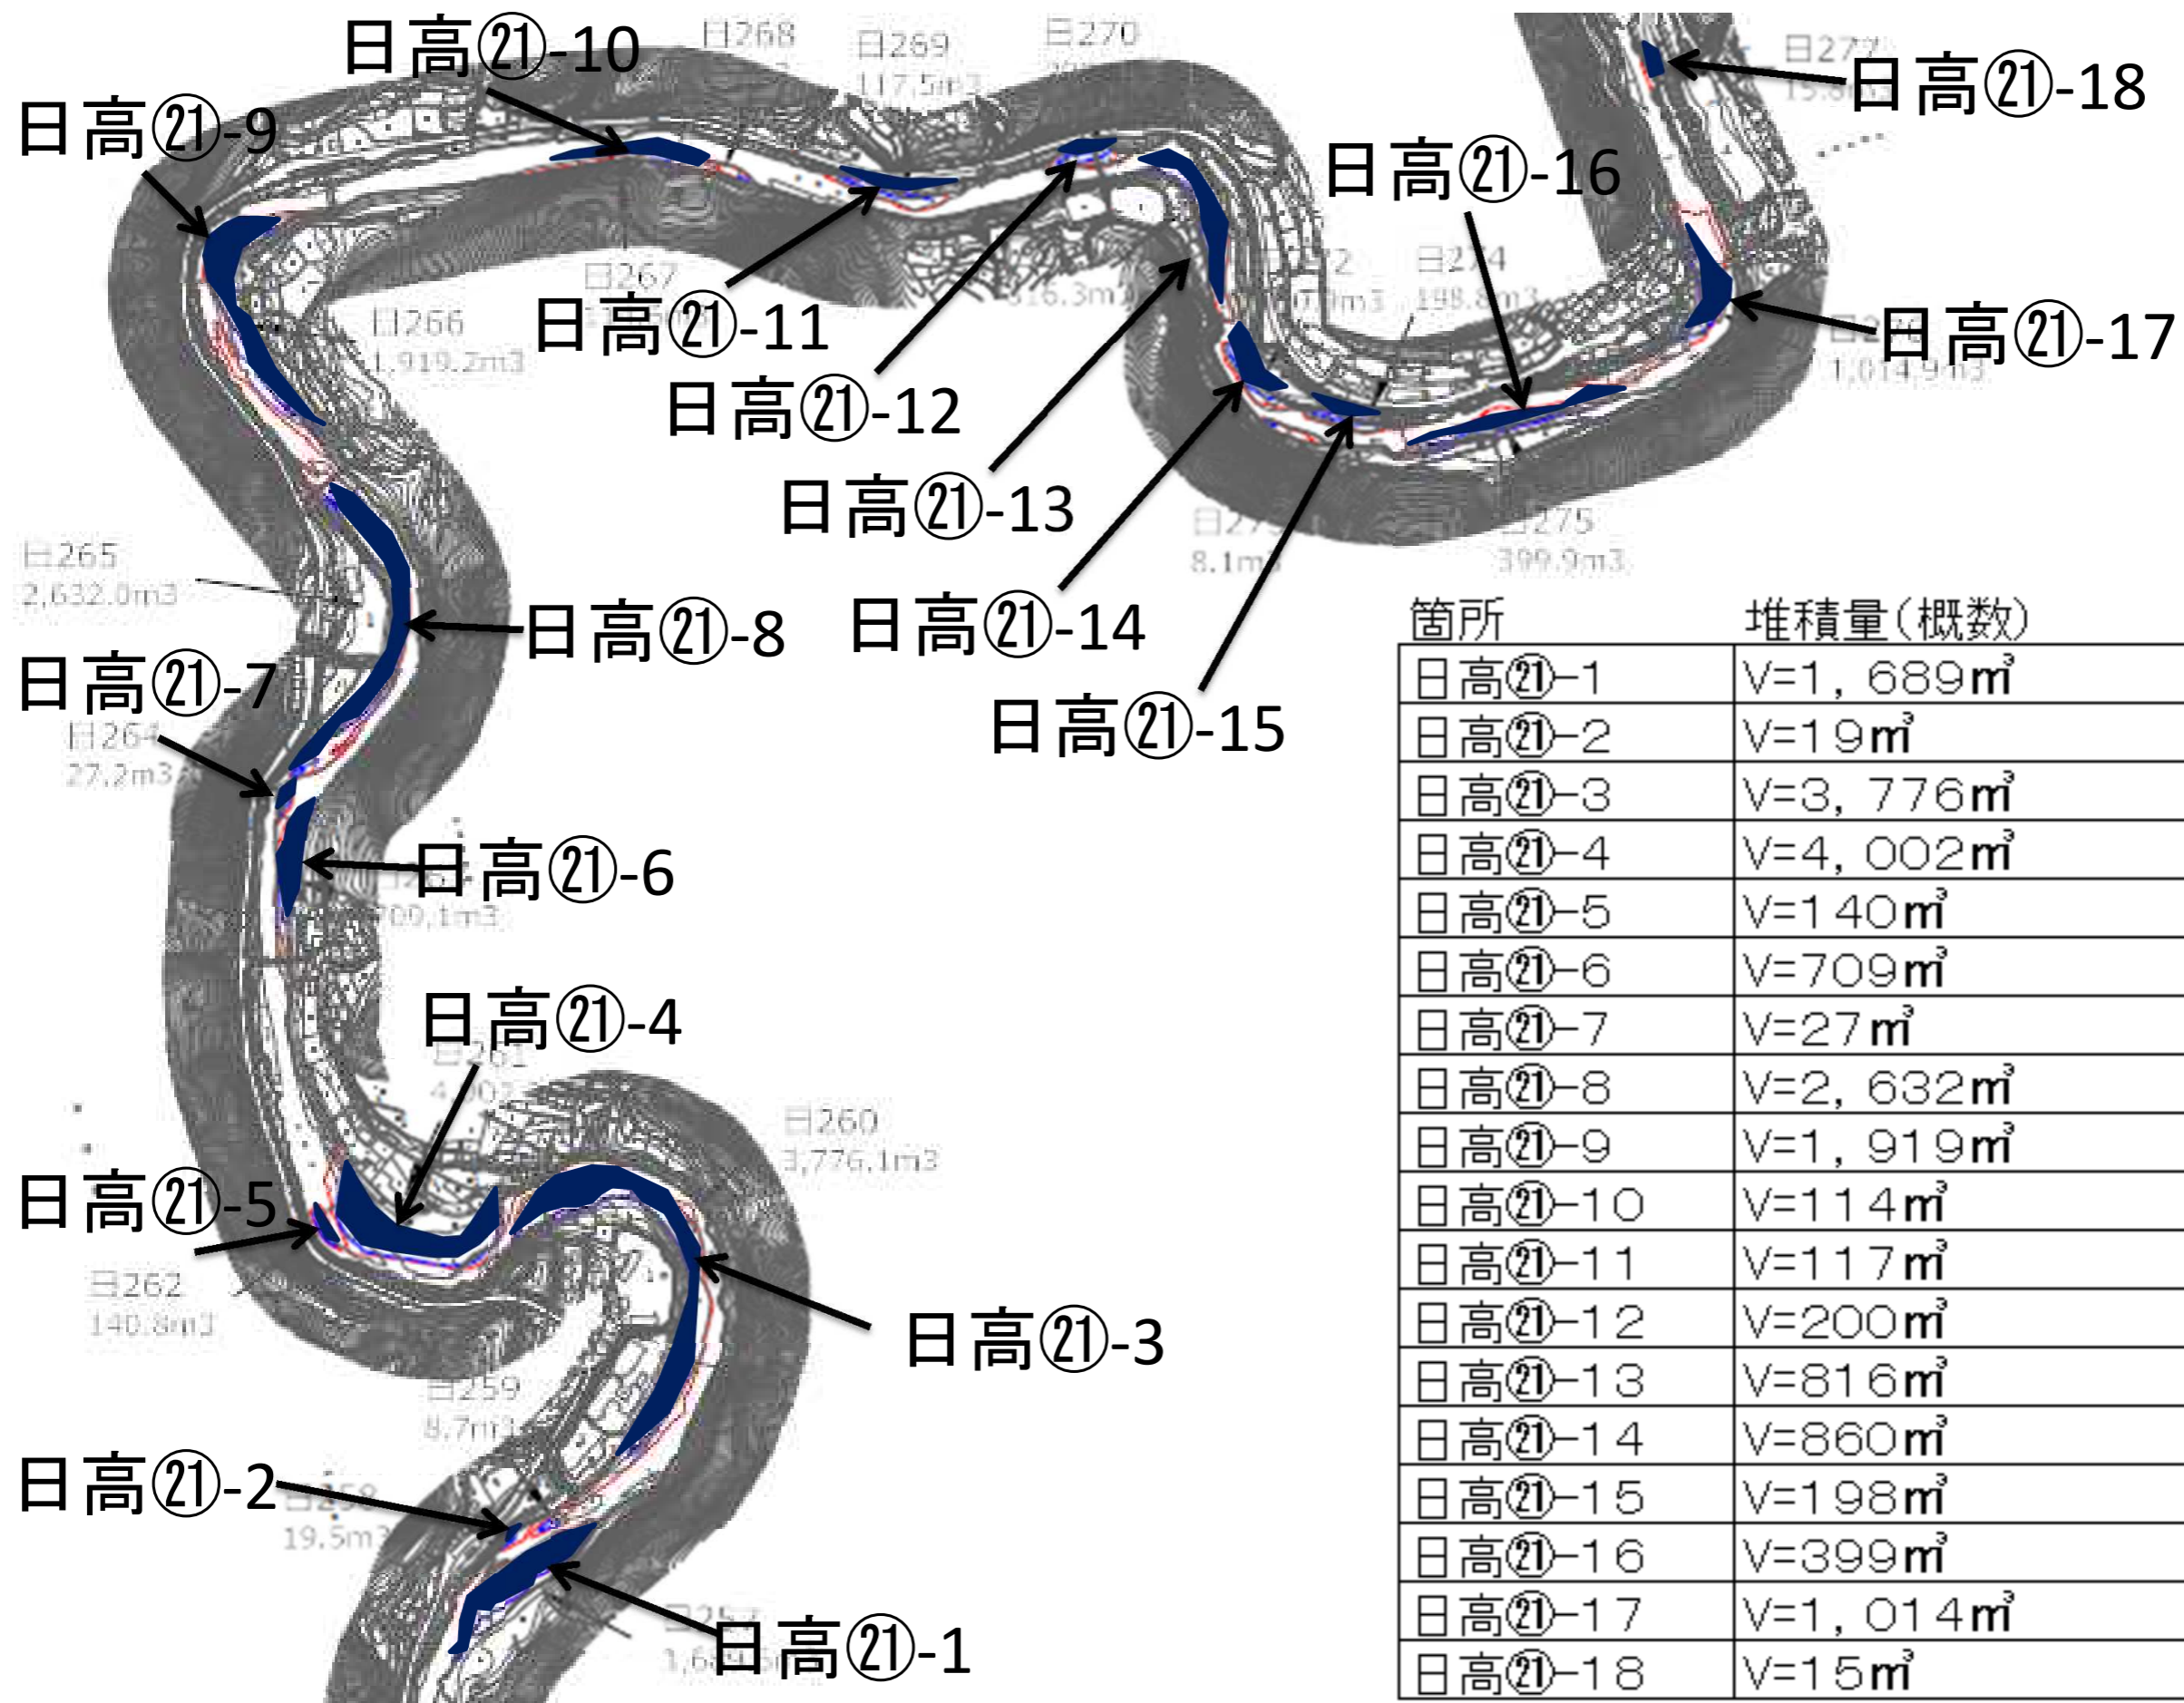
日高㉑-10

日268

日269
117.5m3

日270

日272

日高㉑-18

日高㉑-9

日高㉑-16

日267

日266
1,919.2m3

日高㉑-11

816.3m

日274
198.8m3

日高㉑-17

1,014.9m3

日高㉑-12

日高㉑-13

日275
399.9m3

8.1m

日265
2,632.0m3

日高㉑-8

日高㉑-14

日高㉑-7

日264
27.2m3

日高㉑-15

日高㉑-6

709.1m3

日高㉑-4

日261

日260
3,776.1m3

日高㉑-5

日262
140.8m3

日高㉑-3

日259
8.7m3

日高㉑-2

19.5m3

日257

日高㉑-1

| 箇所 | 堆積量(概数) |
|---|---|
| 日高㉑−1 | V=1，689㎥ |
| 日高㉑−2 | V=19㎥ |
| 日高㉑−3 | V=3，776㎥ |
| 日高㉑−4 | V=4，002㎥ |
| 日高㉑−5 | V=140㎥ |
| 日高㉑−6 | V=709㎥ |
| 日高㉑−7 | V=27㎥ |
| 日高㉑−8 | V=2，632㎥ |
| 日高㉑−9 | V=1，919㎥ |
| 日高㉑−10 | V=114㎥ |
| 日高㉑−11 | V=117㎥ |
| 日高㉑−12 | V=200㎥ |
| 日高㉑−13 | V=816㎥ |
| 日高㉑−14 | V=860㎥ |
| 日高㉑−15 | V=198㎥ |
| 日高㉑−16 | V=399㎥ |
| 日高㉑−17 | V=1，014㎥ |
| 日高㉑−18 | V=15㎥ |